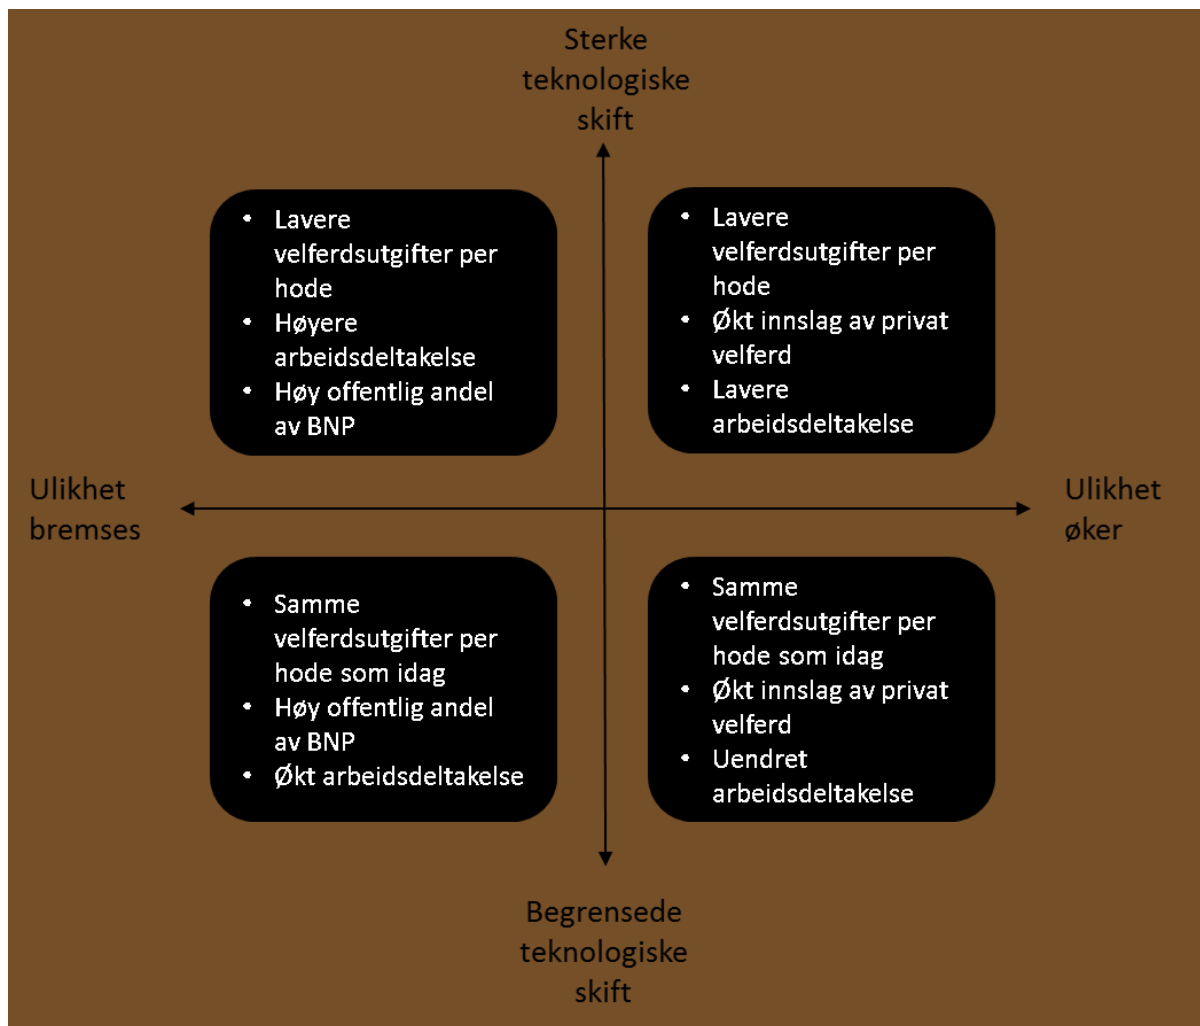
Sterke teknologiske skift

- Lavere velferdsutgifter per hode
- Høyere arbeidsdeltakelse
- Høy offentlig andel av BNP

- Lavere velferdsutgifter per hode
- Økt innslag av privat velferd
- Lavere arbeidsdeltakelse

Ulikhet bremses

Ulikhet øker

- Samme velferdsutgifter per hode som idag
- Høy offentlig andel av BNP
- Økt arbeidsdeltakelse

- Samme velferdsutgifter per hode som idag
- Økt innslag av privat velferd
- Uendret arbeidsdeltakelse

Begrensede teknologiske skift